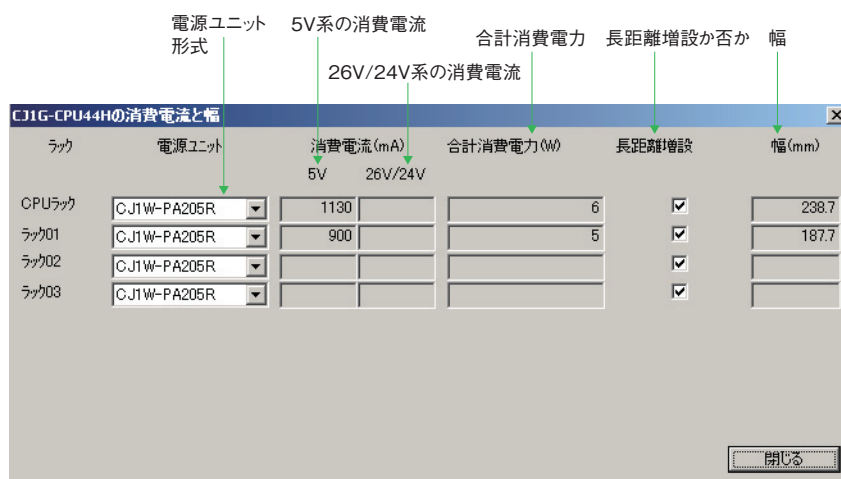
電源ユニット形式

5V系の消費電流

26V/24V系の消費電流

合計消費電力

長距離増設か否か

幅

CJ1G-CPU44Hの消費電流と幅

| ラック | 電源ユニット | 消費電流(mA) 5V | 26V/24V | 合計消費電力(W) | 長距離増設 | 幅(mm) |
|---|---|---|---|---|---|---|
| CPUラック | CJ1W-PA205R | 1130 | | 6 | ☑ | 238.7 |
| ラック01 | CJ1W-PA205R | 900 | | 5 | ☑ | 187.7 |
| ラック02 | CJ1W-PA205R | | | | ☑ | |
| ラック03 | CJ1W-PA205R | | | | ☑ | |

閉じる